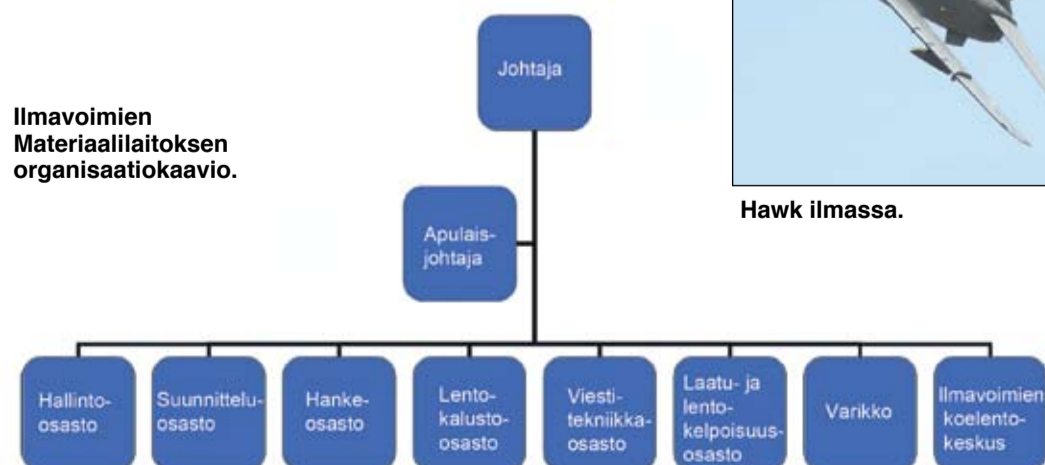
Ilmavoimien Materiaalilaitoksen organisaatiokaavio.

Johtaja

Apulais-johtaja

Hallinto-osasto

Suunnittelu-osasto

Hanke-osasto

Lento-kalusto-osasto

Viesti-tekniikka-osasto

Laatu- ja lento-kelpoisuus-osasto

Varikko

Ilmavoimien koelento-keskus

Hawk ilmassa.